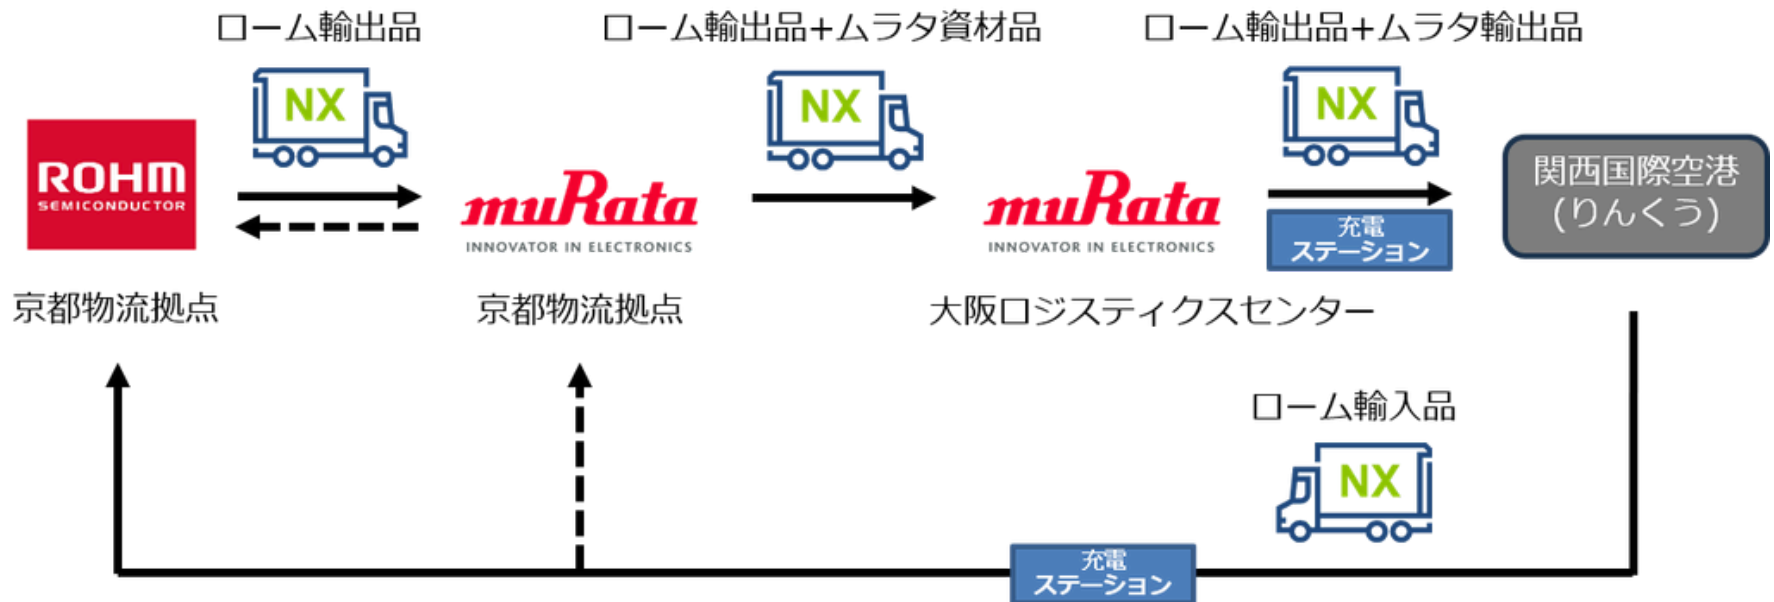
ローム輸出品

ローム輸出品+ムラタ資材品

ローム輸出品+ムラタ輸出品

NX

NX

NX

ROHM
SEMICONDUCTOR

muRata
INNOVATOR IN ELECTRONICS

muRata
INNOVATOR IN ELECTRONICS

充電
ステーション

関西国際空港
(りんくう)

京都物流拠点

京都物流拠点

大阪ロジスティクスセンター

ローム輸入品

NX

充電
ステーション